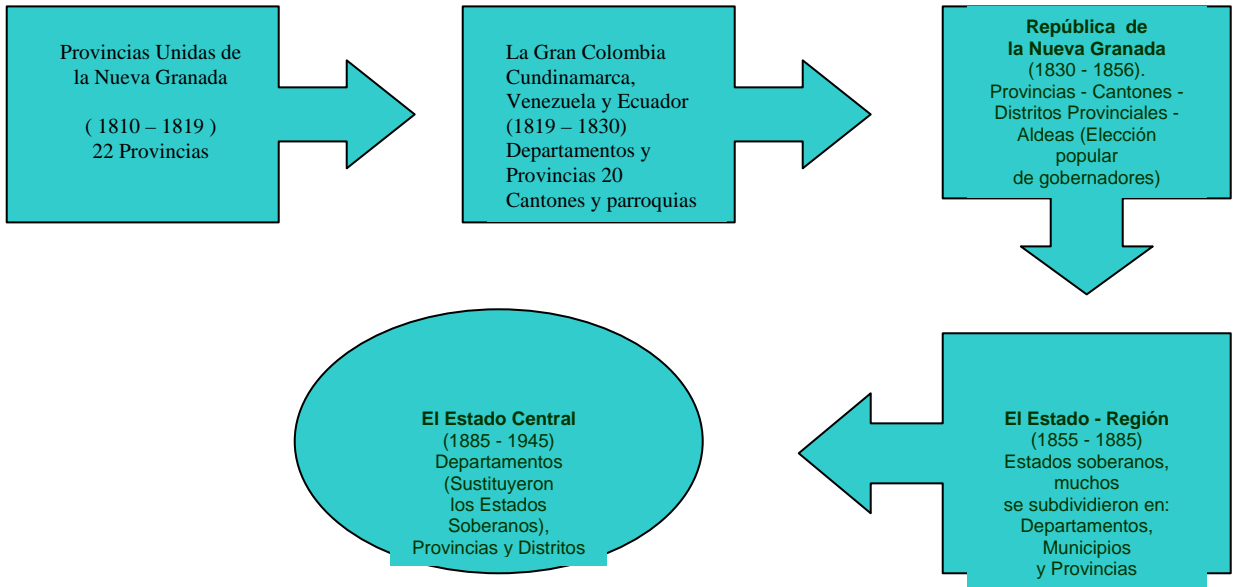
Provincias Unidas de la Nueva Granada

( 1810 – 1819 )
22 Provincias

La Gran Colombia Cundinamarca, Venezuela y Ecuador (1819 – 1830) Departamentos y Provincias 20 Cantones y parroquias

**República de la Nueva Granada**
(1830 - 1856).
Provincias - Cantones - Distritos Provinciales - Aldeas (Elección popular de gobernadores)

**El Estado - Región**
(1855 - 1885)
Estados soberanos, muchos se subdividieron en: Departamentos, Municipios y Provincias

**El Estado Central**
(1885 - 1945)
Departamentos (Sustituyeron los Estados Soberanos), Provincias y Distritos